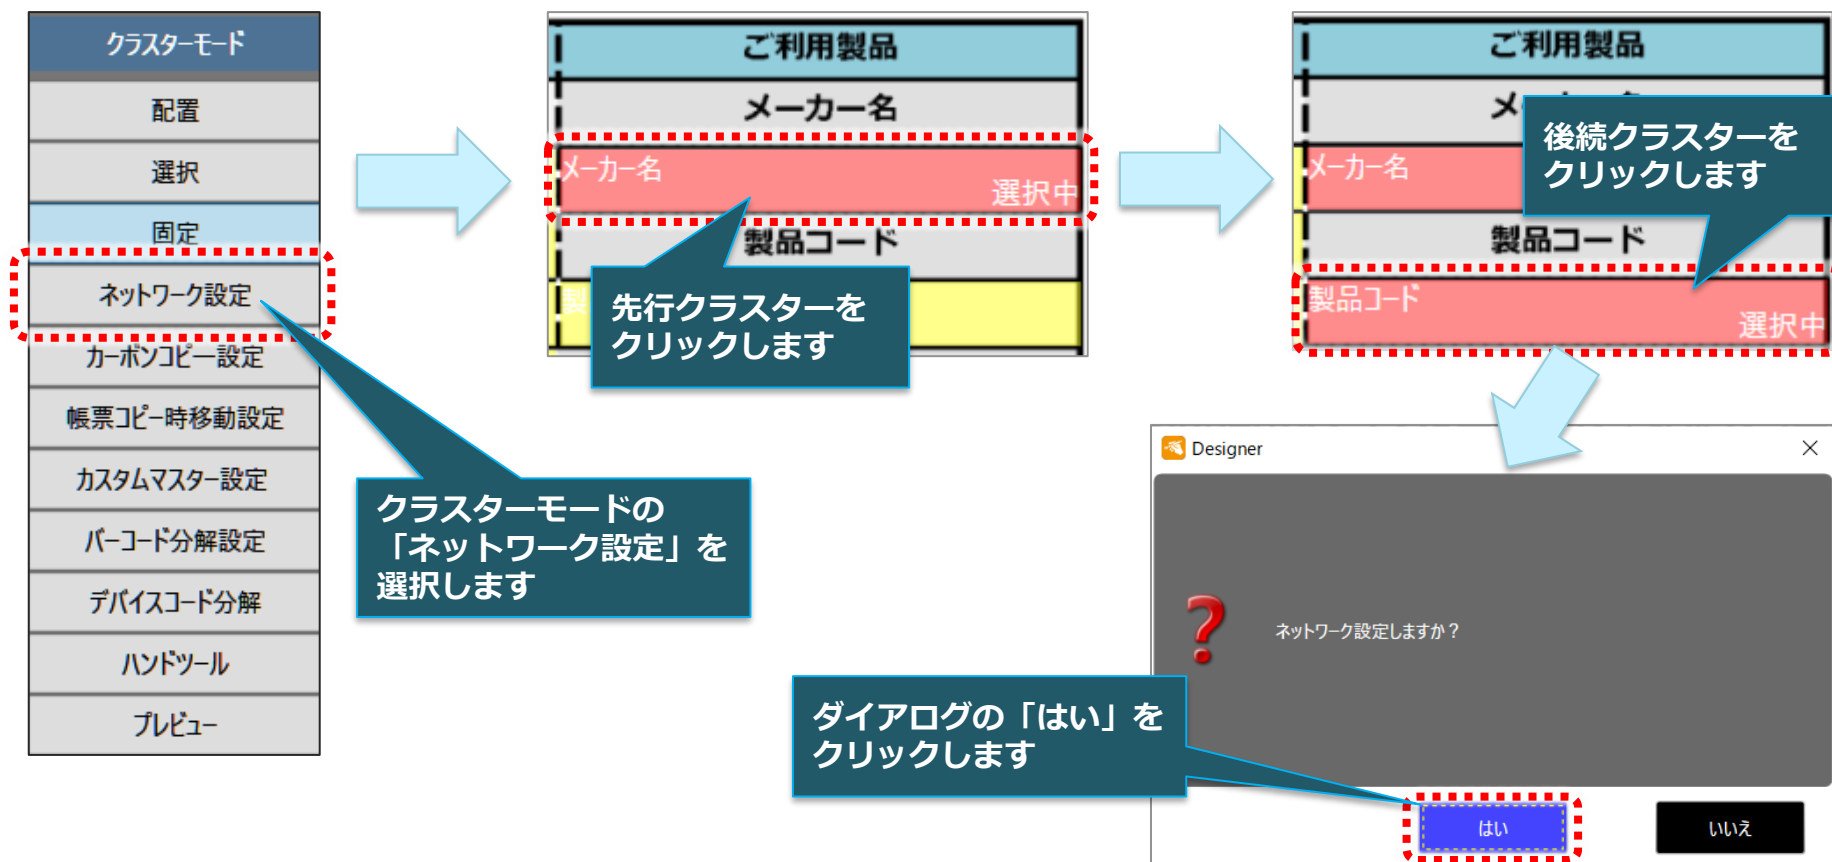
クラスターモード

配置

選択

固定

ネットワーク設定

カーボンコピー設定

帳票コピー時移動設定

カスタムマスター設定

バーコード分解設定

デバイスコード分解

ハンドツール

プレビュー

クラスターモードの「ネットワーク設定」を選択します

ご利用製品

メーカー名

メーカー名

選択中

製品コード

製

先行クラスターをクリックします

ご利用製品

メ

メーカー名

後続クラスターをクリックします

製品コード

製品コード

選択中

Designer

ネットワーク設定しますか？

ダイアログの「はい」をクリックします

はい

いいえ